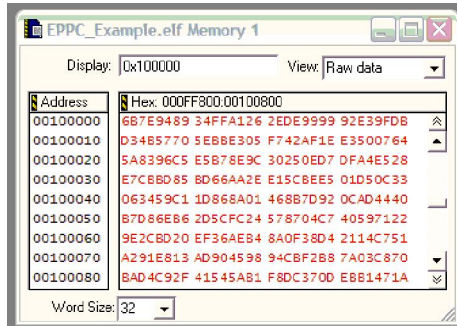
EPPC_Example.elf Memory 1

Display: 0x100000

View: Raw data

| Address | Hex: 000FF800:00100800 |
|---|---|
| 00100000 | 6B7E9489 34FFA126 2EDE9999 92E39FDB |
| 00100010 | D34E5770 5EBBE305 F742AF1E E3500764 |
| 00100020 | 5A8396C5 E5B78E9C 30250ED7 DFA4E528 |
| 00100030 | E7CBBD85 BD66AA2E E15CBEE5 01D50C33 |
| 00100040 | 063459C1 1D868A01 468B7D92 0CAD4440 |
| 00100050 | B7D86EB6 2D5CFC24 578704C7 40597122 |
| 00100060 | 9E2CBD20 EF36AEB4 8A0F38D4 2114C751 |
| 00100070 | A291E813 AD904598 94CBF2B8 7A03C870 |
| 00100080 | BAD4C92F 41545AB1 F8DC370D EBB1471A |

Word Size: 32